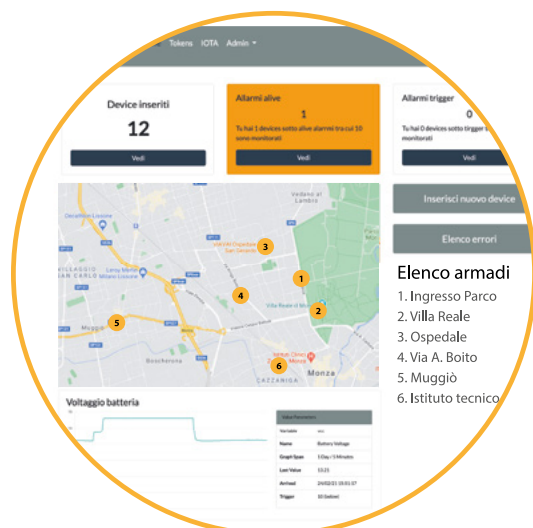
Tokens IOTA Admin ▾

Device inseriti
12
Vedi

Allarmi alive
1
Tu hai 1 devices sotto alive allarmi tra cui 10 sono monitorati
Vedi

Allarmi trigger
0
Tu hai 0 devices sotto trigger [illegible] monitorati
Vedi

Inserisci nuovo device

Elenco errori

Elenco armadi
1. Ingresso Parco
2. Villa Reale
3. Ospedale
4. Via A. Boito
5. Muggiò
6. Istituto tecnico

Vedano al Lambro
Decathlon Lissone
Villa Reale di Monza
Muggiò
Monza
Biassono
CAZZANIGA

Voltaggio batteria

Value Parameters
Variable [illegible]
Name Battery Voltage
Graph Span 1 Day / 5 Minutes
Last Value 13.21
Arrived 24/02/21 15:01:37
Trigger 10 (below)